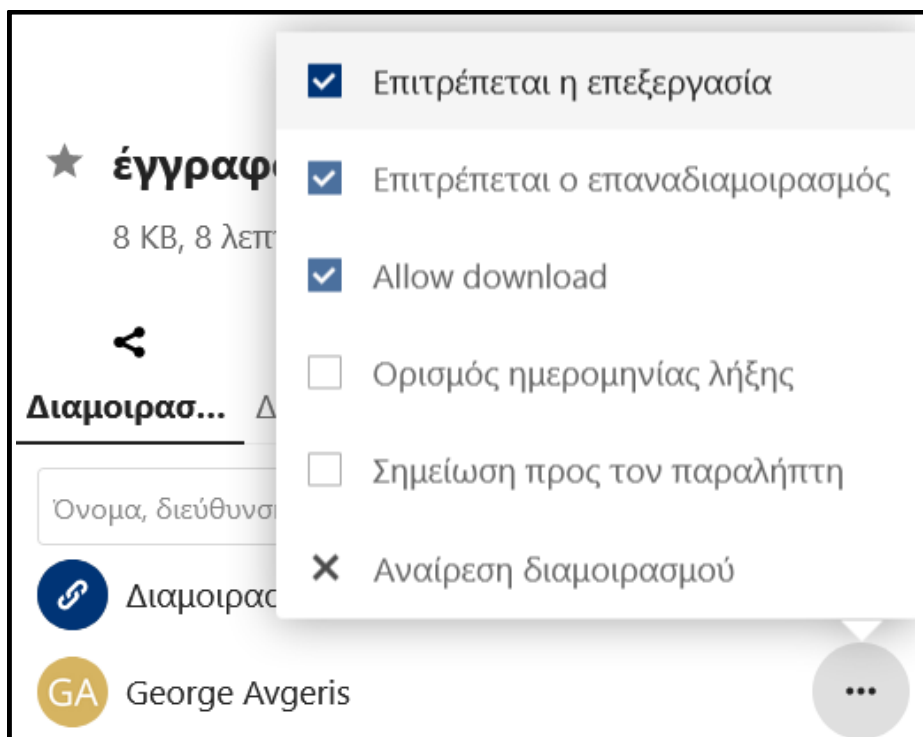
Επιτρέπεται η επεξεργασία

έγγραφ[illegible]

8 KB, 8 λεπ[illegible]

Επιτρέπεται ο επαναδιαμοιρασμός

Allow download

Ορισμός ημερομηνίας λήξης

Διαμοιρασ... Δ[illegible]

Σημείωση προς τον παραλήπτη

Όνομα, διεύθυνσ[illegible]

Αναίρεση διαμοιρασμού

Διαμοιρασ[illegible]

GA George Avgeris

...